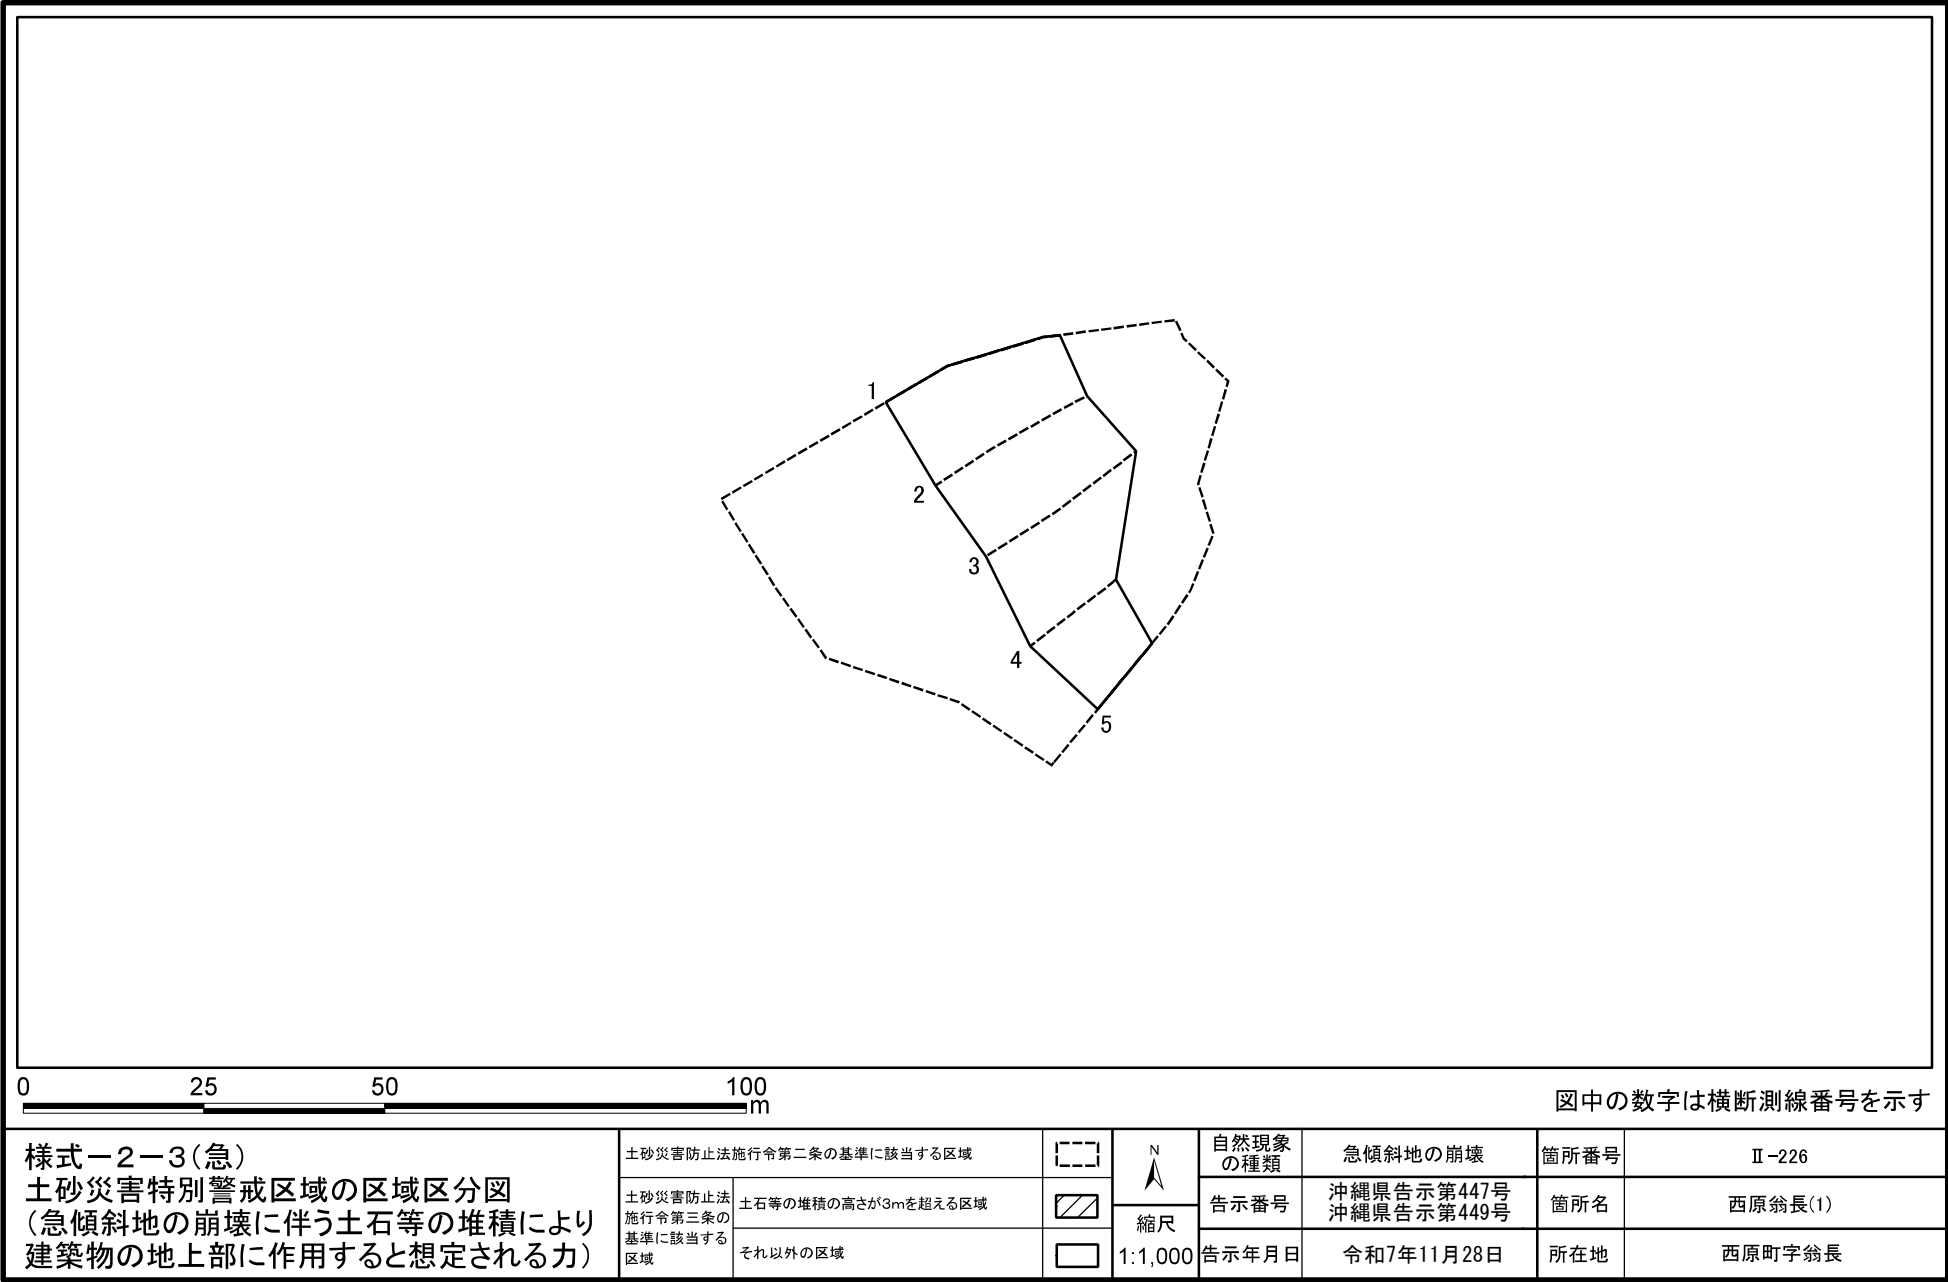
1
2
3
4
5

0 25 50 100 m

図中の数字は横断測線番号を示す

様式－２－３(急)
土砂災害特別警戒区域の区域区分図
(急傾斜地の崩壊に伴う土石等の堆積により建築物の地上部に作用すると想定される力)

| 土砂災害防止法施行令第二条の基準に該当する区域 | | | N | 自然現象の種類 | 急傾斜地の崩壊 | 箇所番号 | Ⅱ-226 |
|---|---|---|---|---|---|---|---|
| 土砂災害防止法施行令第三条の基準に該当する区域 | 土石等の堆積の高さが3mを超える区域 | | 縮尺 | 告示番号 | 沖縄県告示第447号 沖縄県告示第449号 | 箇所名 | 西原翁長(1) |
| | それ以外の区域 | | 1:1,000 | 告示年月日 | 令和7年11月28日 | 所在地 | 西原町字翁長 |